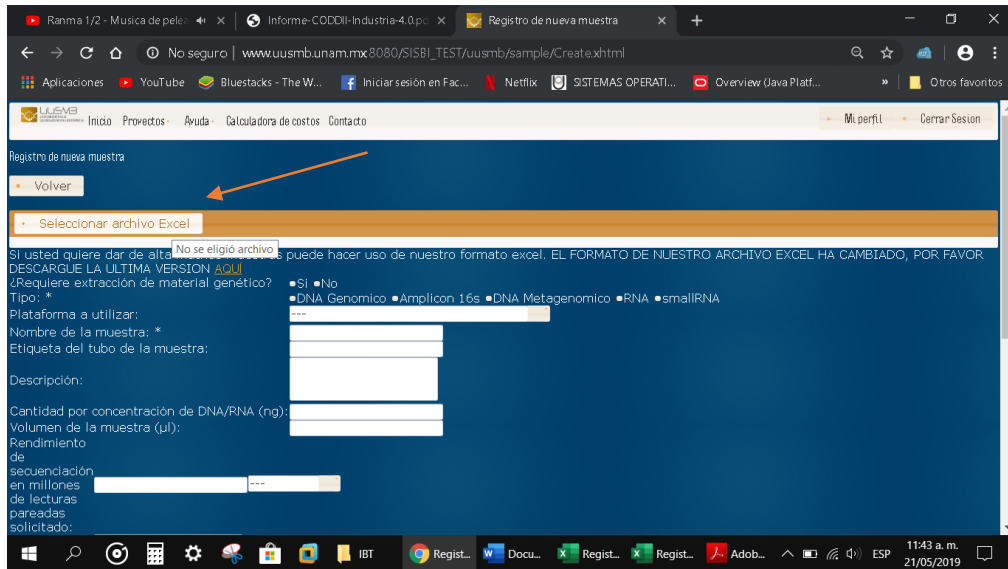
Ranma 1/2 - Musica de pelea ✕ Informe-CODDII-Industria-4.0.pd ✕ Registro de nueva muestra ✕ +

No seguro | www.uusmb.unam.mx:8080/SISBI_TEST/uusmb/sample/Create.xhtml

Aplicaciones YouTube Bluestacks - The W... Iniciar sesión en Fac... Netflix SISTEMAS OPERATI... Overview (Java Platf... » Otros favoritos

UUSMB Inicio Proyectos Ayuda Calculadora de costos Contacto Mi perfil Cerrar Sesion

Registro de nueva muestra

Volver

Seleccionar archivo Excel

No se eligió archivo

Si usted quiere dar de alta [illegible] puede hacer uso de nuestro formato excel. EL FORMATO DE NUESTRO ARCHIVO EXCEL HA CAMBIADO, POR FAVOR DESCARGUE LA ULTIMA VERSION AQUÍ

¿Requiere extracción de material genético? Si No
Tipo: * DNA Genomico Amplicon 16s DNA Metagenomico RNA smallRNA
Plataforma a utilizar: ---
Nombre de la muestra: *
Etiqueta del tubo de la muestra:
Descripción:
Cantidad por concentración de DNA/RNA (ng):
Volumen de la muestra (µl):
Rendimiento de secuenciación en millones de lecturas pareadas solicitado: ---

IBT Regist... Docu... Regist... Regist... Adob... ESP 11:43 a. m. 21/05/2019